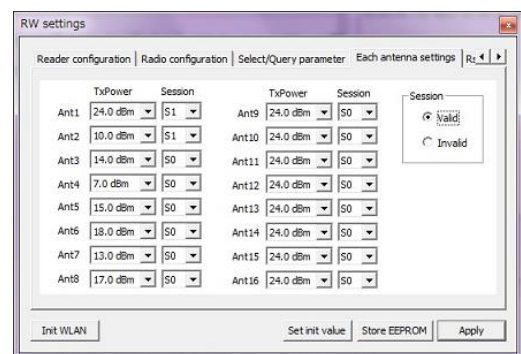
RW settings

Reader configuration | Radio configuration | Select/Query parameter | Each antenna settings | R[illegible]

| | TxPower | Session | | TxPower | Session |
|---|---|---|---|---|---|
| Ant1 | 24.0 dBm | S1 | Ant9 | 24.0 dBm | S0 |
| Ant2 | 10.0 dBm | S1 | Ant10 | 24.0 dBm | S0 |
| Ant3 | 14.0 dBm | S0 | Ant11 | 24.0 dBm | S0 |
| Ant4 | 7.0 dBm | S0 | Ant12 | 24.0 dBm | S0 |
| Ant5 | 15.0 dBm | S0 | Ant13 | 24.0 dBm | S0 |
| Ant6 | 18.0 dBm | S0 | Ant14 | 24.0 dBm | S0 |
| Ant7 | 13.0 dBm | S0 | Ant15 | 24.0 dBm | S0 |
| Ant8 | 17.0 dBm | S0 | Ant16 | 24.0 dBm | S0 |

Session
Valid
Invalid

Init WLAN
Set init value
Store EEPROM
Apply